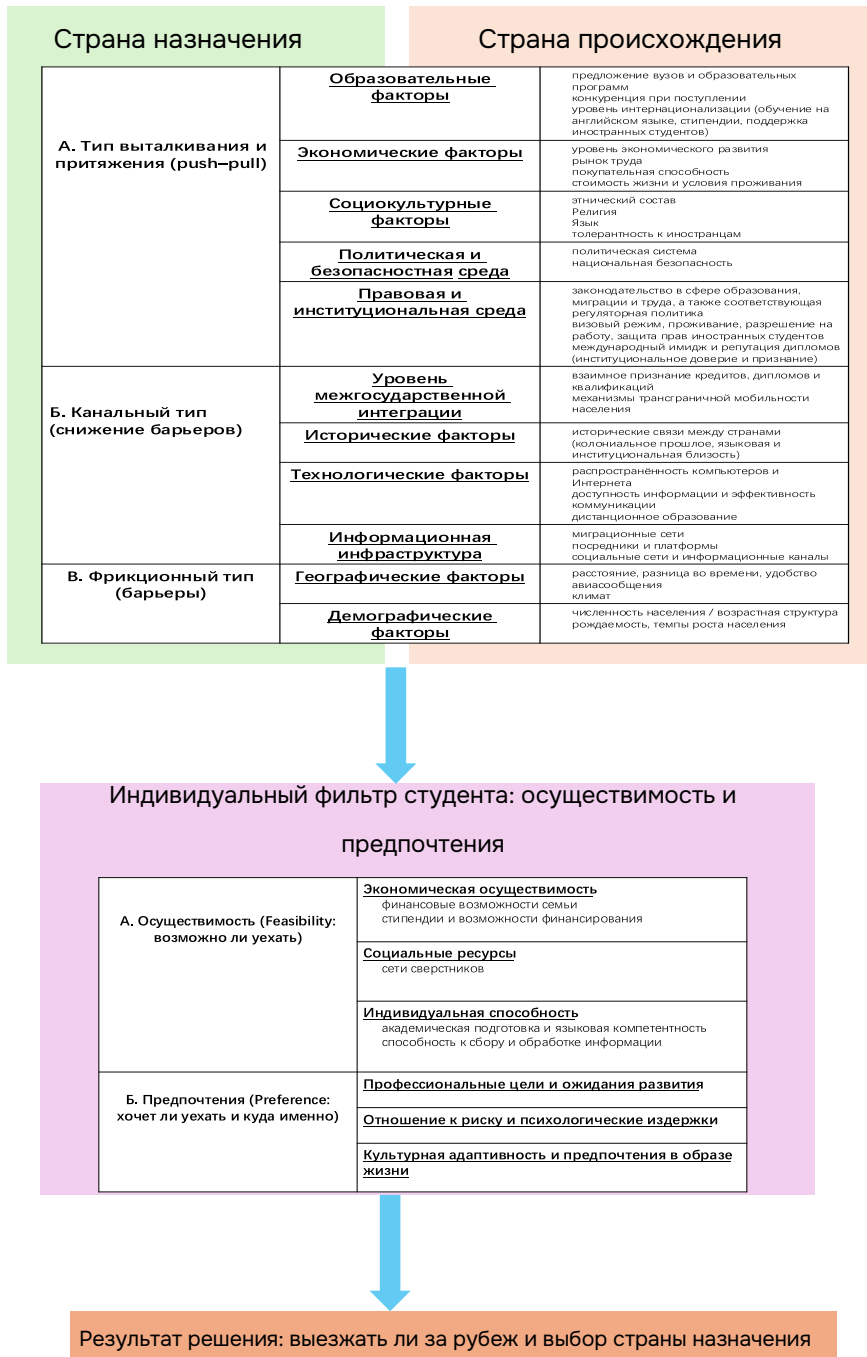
Страна назначения

Страна происхождения

| | | |
|---|---|---|
| А. Тип выталкивания и притяжения (push–pull) | Образовательные факторы | предложение вузов и образовательных программ конкуренция при поступлении уровень интернационализации (обучение на английском языке, стипендии, поддержка иностранных студентов) |
| | Экономические факторы | уровень экономического развития рынок труда покупательная способность стоимость жизни и условия проживания |
| | Социокультурные факторы | этнический состав Религия Язык толерантность к иностранцам |
| | Политическая и безопасностная среда | политическая система национальная безопасность |
| | Правовая и институциональная среда | законодательство в сфере образования, миграции и труда, а также соответствующая регуляторная политика визовый режим, проживание, разрешение на работу, защита прав иностранных студентов международный имидж и репутация дипломов (институциональное доверие и признание) |
| Б. Канальный тип (снижение барьеров) | Уровень межгосударственной интеграции | взаимное признание кредитов, дипломов и квалификаций механизмы трансграничной мобильности населения |
| | Исторические факторы | исторические связи между странами (колониальное прошлое, языковая и институциональная близость) |
| | Технологические факторы | распространённость компьютеров и Интернета доступность информации и эффективность коммуникации дистанционное образование |
| | Информационная инфраструктура | миграционные сети посредники и платформы социальные сети и информационные каналы |
| В. Фрикционный тип (барьеры) | Географические факторы | расстояние, разница во времени, удобство авиасообщения климат |
| | Демографические факторы | численность населения / возрастная структура рождаемость, темпы роста населения |

Индивидуальный фильтр студента: осуществимость и предпочтения

| | |
|---|---|
| А. Осуществимость (Feasibility: возможно ли уехать) | Экономическая осуществимость финансовые возможности семьи стипендии и возможности финансирования |
| | Социальные ресурсы сети сверстников |
| | Индивидуальная способность академическая подготовка и языковая компетентность способность к сбору и обработке информации |
| Б. Предпочтения (Preference: хочет ли уехать и куда именно) | Профессиональные цели и ожидания развития |
| | Отношение к риску и психологические издержки |
| | Культурная адаптивность и предпочтения в образе жизни |

Результат решения: выезжать ли за рубеж и выбор страны назначения